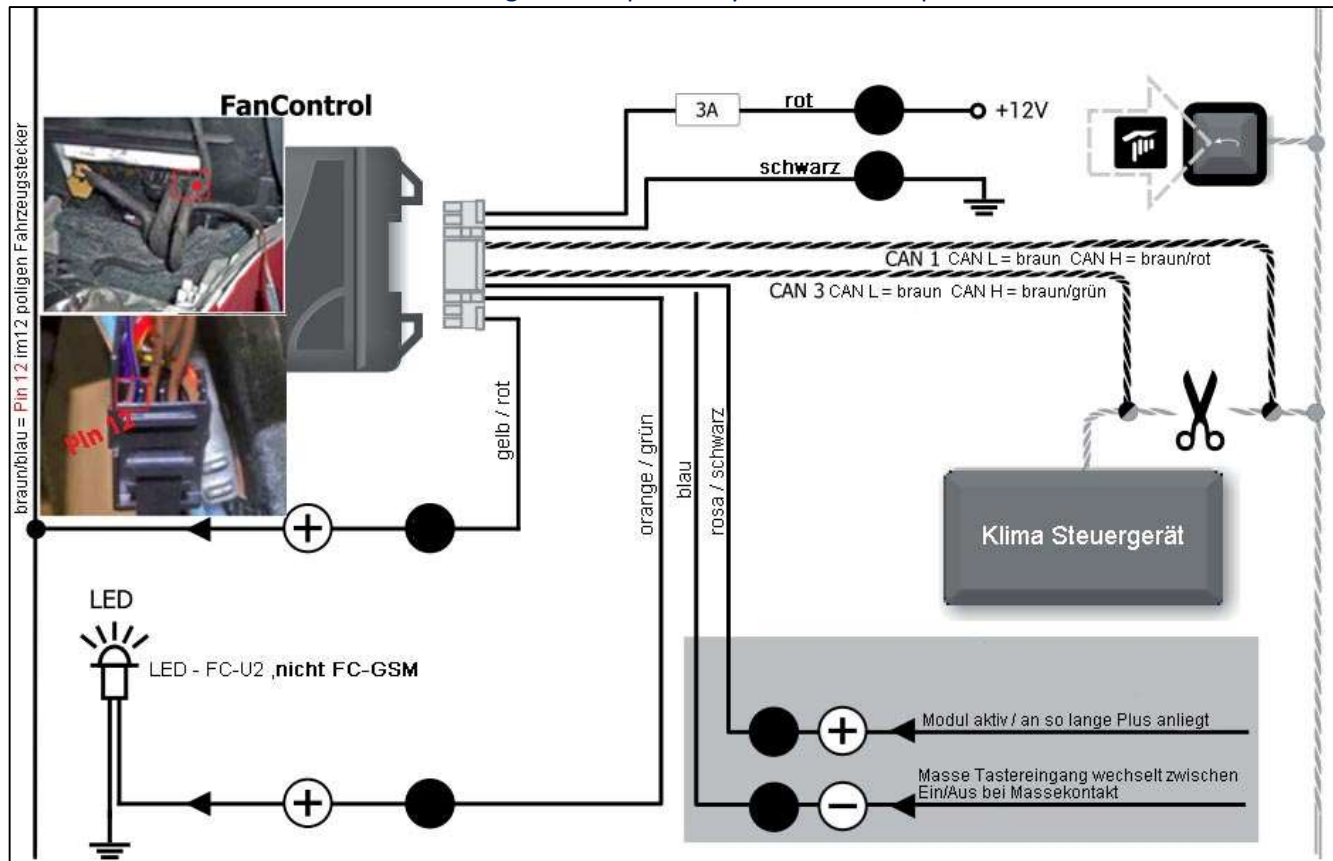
FanControl

braun/blau = Pin 12 im12 poligen Fahrzeugstecker

Pin 12

3A

rot

+12V

schwarz

CAN 1 CAN L = braun CAN H = braun/rot

CAN 3 CAN L = braun CAN H = braun/grün

gelb / rot

orange / grün

blau

rosa / schwarz

Klima Steuergerät

LED

LED - FC-U2 ,**nicht FC-GSM**

Modul aktiv / an so lange Plus anliegt

Masse Tastereingang wechselt zwischen Ein/Aus bei Massekontakt